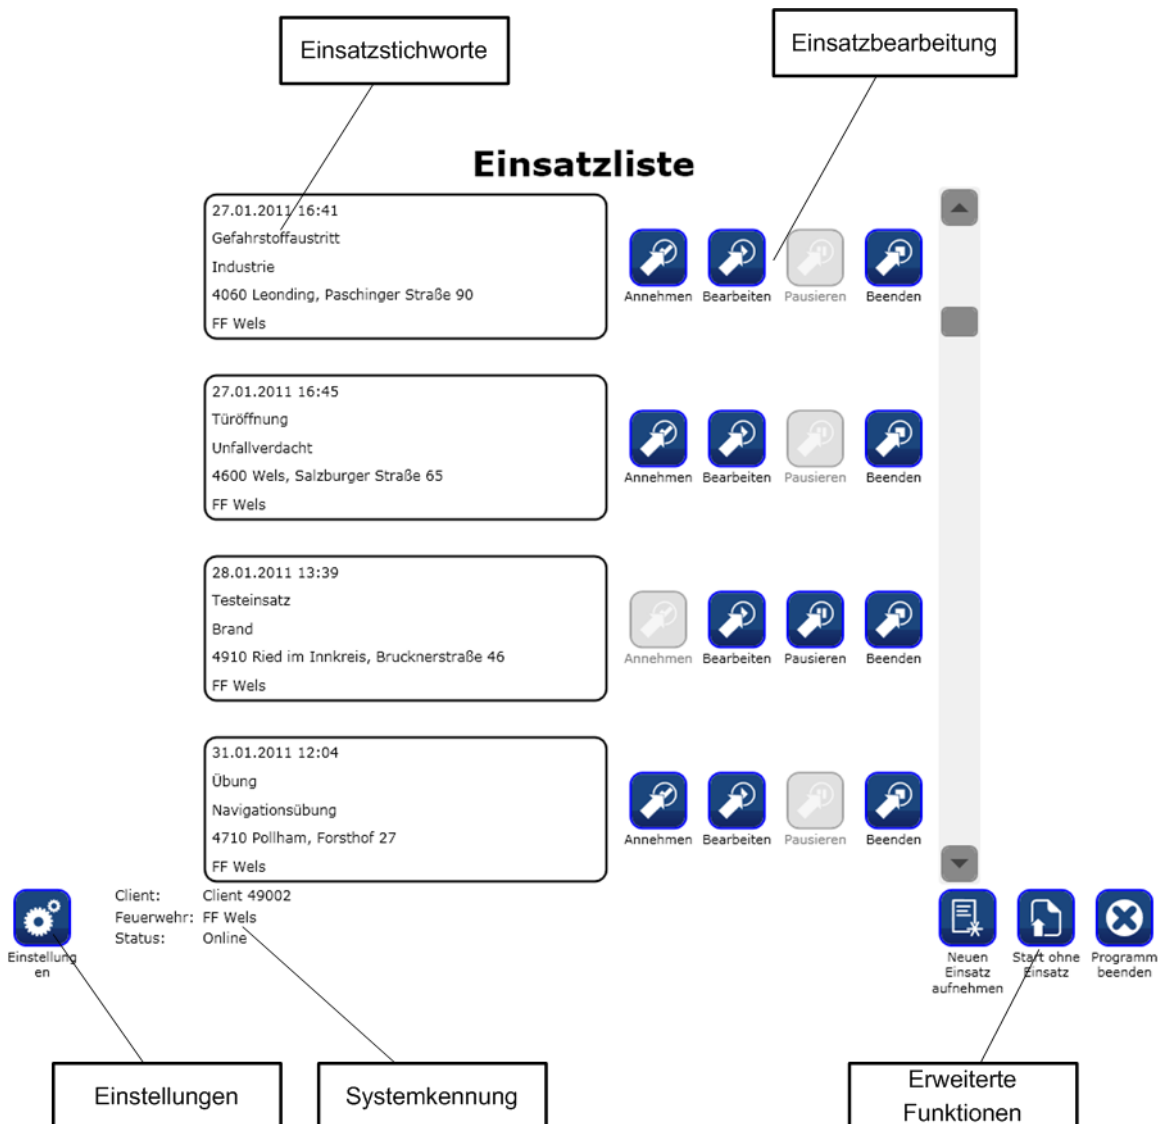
Einsatzstichworte

Einsatzbearbeitung

Einsatzliste

27.01.2011 16:41
Gefahrstoffaustritt
Industrie
4060 Leonding, Paschinger Straße 90
FF Wels

Annehmen Bearbeiten Pausieren Beenden

27.01.2011 16:45
Türöffnung
Unfallverdacht
4600 Wels, Salzburger Straße 65
FF Wels

Annehmen Bearbeiten Pausieren Beenden

28.01.2011 13:39
Testeinsatz
Brand
4910 Ried im Innkreis, Brucknerstraße 46
FF Wels

Annehmen Bearbeiten Pausieren Beenden

31.01.2011 12:04
Übung
Navigationsübung
4710 Pollham, Forsthof 27
FF Wels

Annehmen Bearbeiten Pausieren Beenden

Einstellungen

Client: Client 49002
Feuerwehr: FF Wels
Status: Online

Neuen Einsatz aufnehmen

Start ohne Einsatz

Programm beenden

Einstellungen

Systemkennung

Erweiterte Funktionen